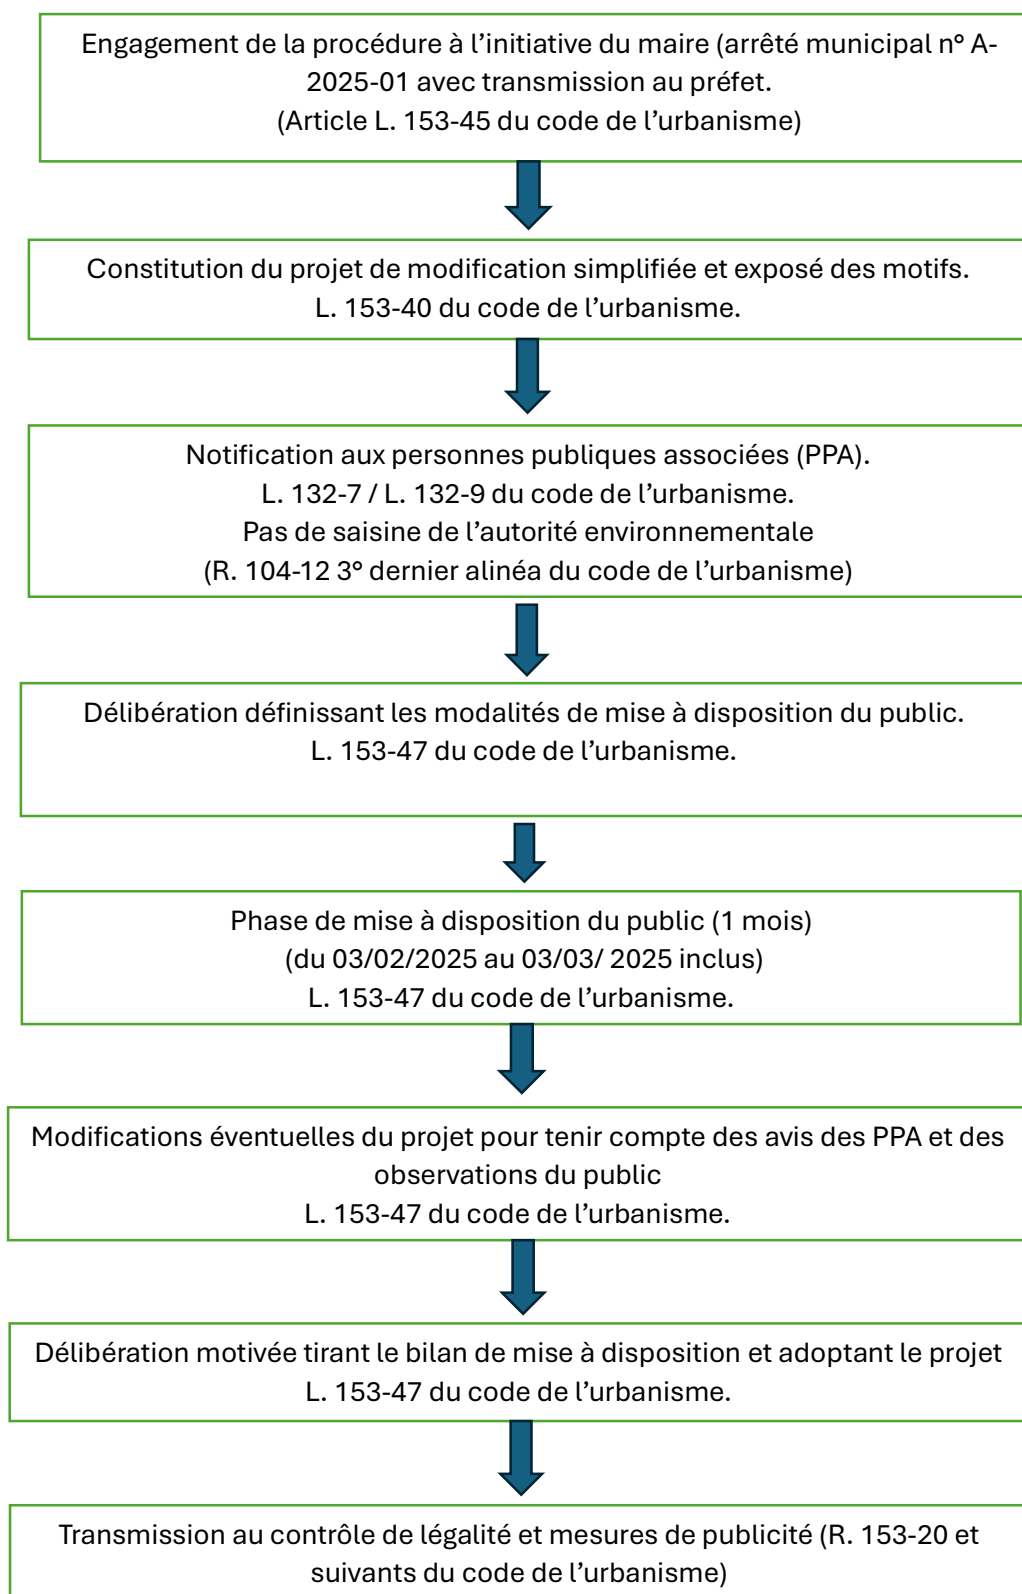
Engagement de la procédure à l’initiative du maire (arrêté municipal n° A-2025-01 avec transmission au préfet.
(Article L. 153-45 du code de l’urbanisme)

Constitution du projet de modification simplifiée et exposé des motifs.
L. 153-40 du code de l’urbanisme.

Notification aux personnes publiques associées (PPA).
L. 132-7 / L. 132-9 du code de l’urbanisme.
Pas de saisine de l’autorité environnementale
(R. 104-12 3° dernier alinéa du code de l’urbanisme)

Délibération définissant les modalités de mise à disposition du public.
L. 153-47 du code de l’urbanisme.

Phase de mise à disposition du public (1 mois)
(du 03/02/2025 au 03/03/ 2025 inclus)
L. 153-47 du code de l’urbanisme.

Modifications éventuelles du projet pour tenir compte des avis des PPA et des observations du public
L. 153-47 du code de l’urbanisme.

Délibération motivée tirant le bilan de mise à disposition et adoptant le projet
L. 153-47 du code de l’urbanisme.

Transmission au contrôle de légalité et mesures de publicité (R. 153-20 et suivants du code de l’urbanisme)